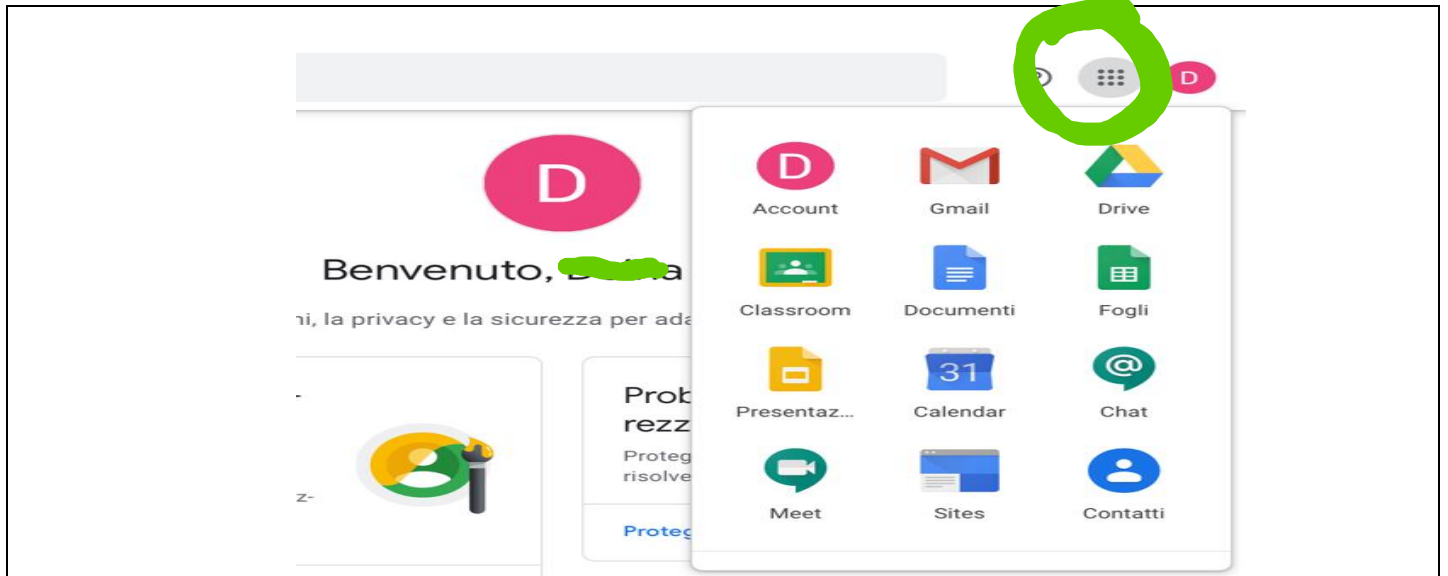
D

D

Benvenuto, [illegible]

ni, la privacy e la sicurezza per ada

-

z-

Prob
rezz
Proteg
risolve

Proteg

D
Account

Gmail

Drive

Classroom

Documenti

Fogli

Presentaz...

31
Calendar

Chat

Meet

Sites

Contatti